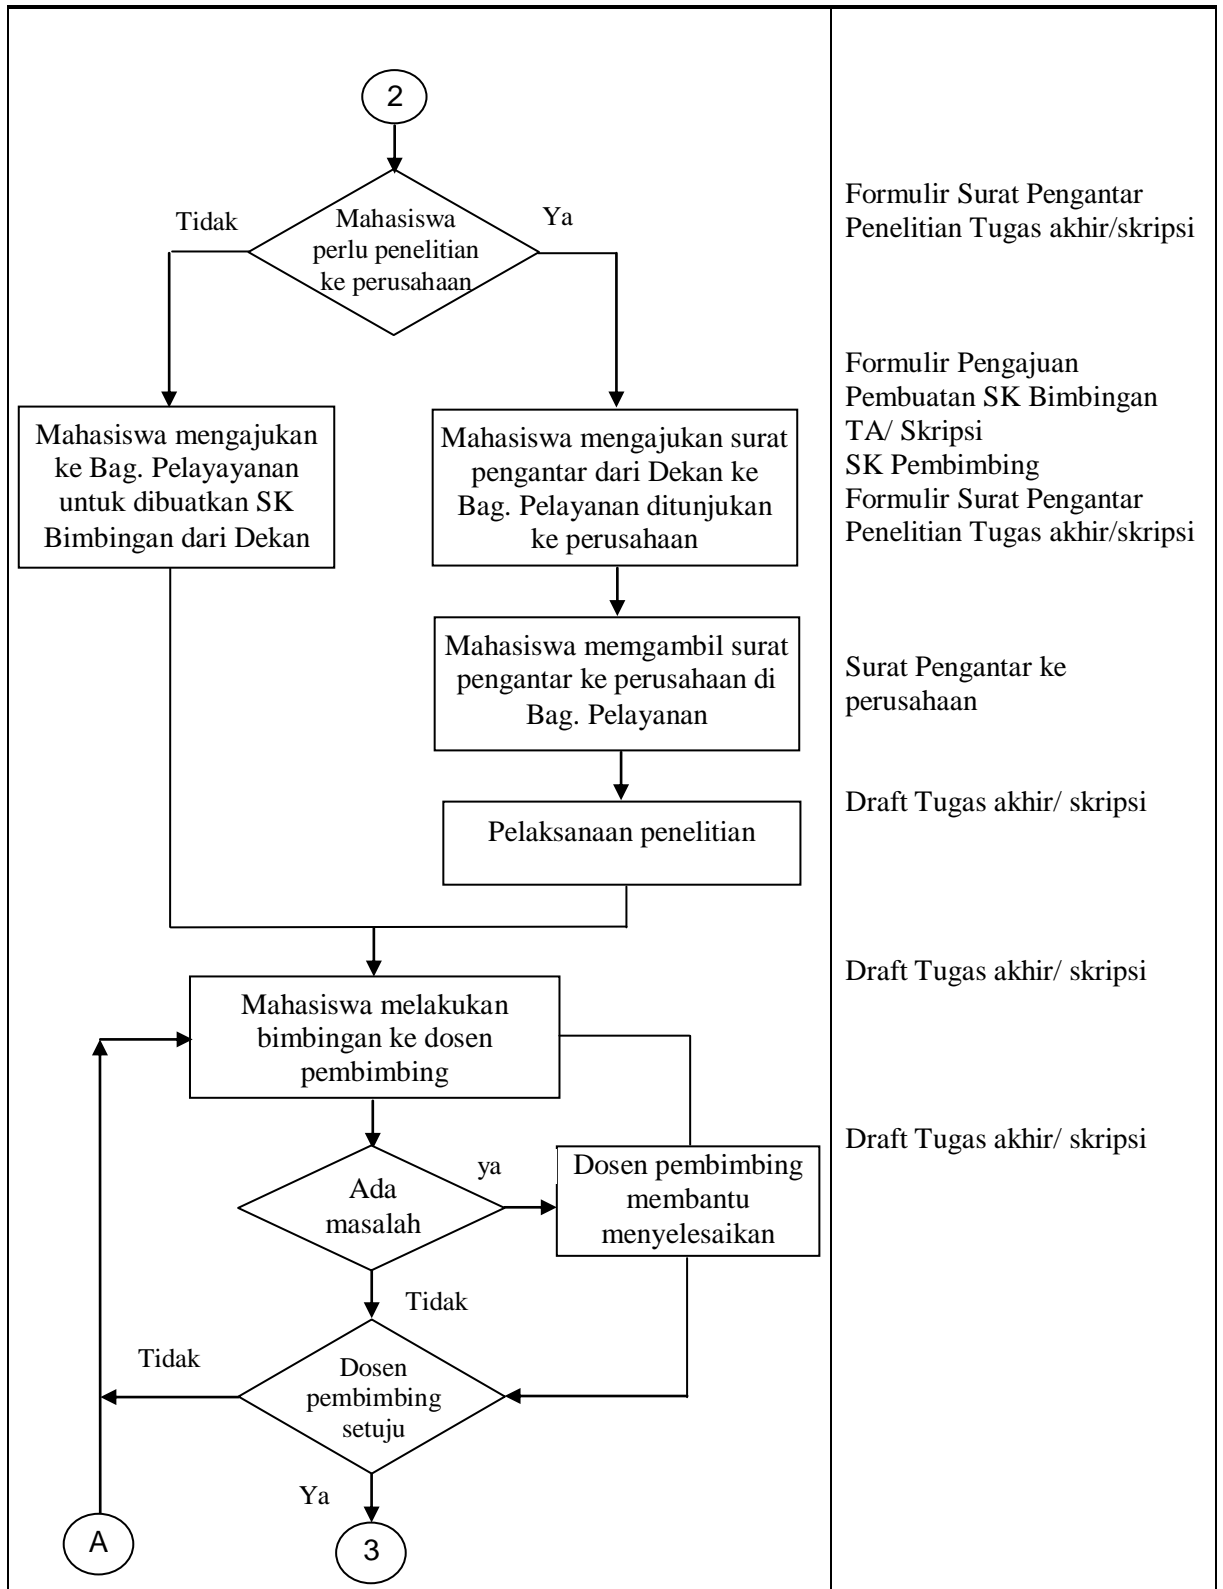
2

Mahasiswa perlu penelitian ke perusahaan

Tidak

Ya

Mahasiswa mengajukan ke Bag. Pelayayanan untuk dibuatkan SK Bimbingan dari Dekan

Mahasiswa mengajukan surat pengantar dari Dekan ke Bag. Pelayanan ditunjukan ke perusahaan

Mahasiswa memgambil surat pengantar ke perusahaan di Bag. Pelayanan

Pelaksanaan penelitian

Mahasiswa melakukan bimbingan ke dosen pembimbing

Ada masalah

ya

Dosen pembimbing membantu menyelesaikan

Tidak

Dosen pembimbing setuju

Tidak

Ya

A

3

Formulir Surat Pengantar Penelitian Tugas akhir/skripsi

Formulir Pengajuan Pembuatan SK Bimbingan TA/ Skripsi
SK Pembimbing
Formulir Surat Pengantar Penelitian Tugas akhir/skripsi

Surat Pengantar ke perusahaan

Draft Tugas akhir/ skripsi

Draft Tugas akhir/ skripsi

Draft Tugas akhir/ skripsi